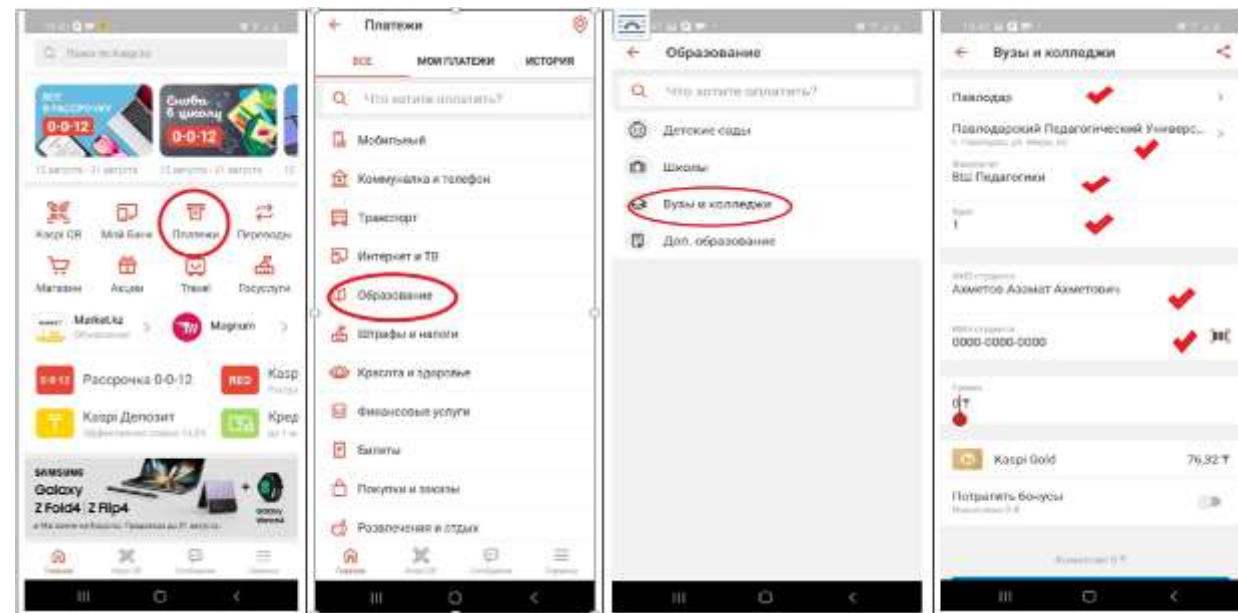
Поиск по Kaspi.kz

ВСЕ В РАССРОЧКУ 0-0-12

Снова в школу 0-0-12

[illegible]

Kaspi QR
Мой Банк
Платежи
Переводы
Магазин
Акции
Travel
Госуслуги

Market.kz
Magnum

0-0-12 Рассрочка 0-0-12
RED Kasp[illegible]
Kaspi Депозит
Кред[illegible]

SAMSUNG Galaxy Z Fold4 | Z Flip4

Главная
Kaspi QR
Сообщения
Сервисы

Платежи

ВСЕ
МОИ ПЛАТЕЖИ
ИСТОРИЯ

Что хотите оплатить?

Мобильный
Коммуналка и телефон
Транспорт
Интернет и ТВ
Образование
Штрафы и налоги
Красота и здоровье
Финансовые услуги
Билеты
Покупки и заказы
Развлечения и отдых

Главная
Kaspi QR
Сообщения
Сервисы

Образование

Что хотите оплатить?

Детские сады
Школы
Вузы и колледжи
Доп. образование

Вузы и колледжи

Павлодар
Павлодарский Педагогический Универс...
ВШ Педагогики
1
Ахметов Азамат Ахметович
0000-0000-0000
0₸
Kaspi Gold
76,32 ₸
Потратить бонусы